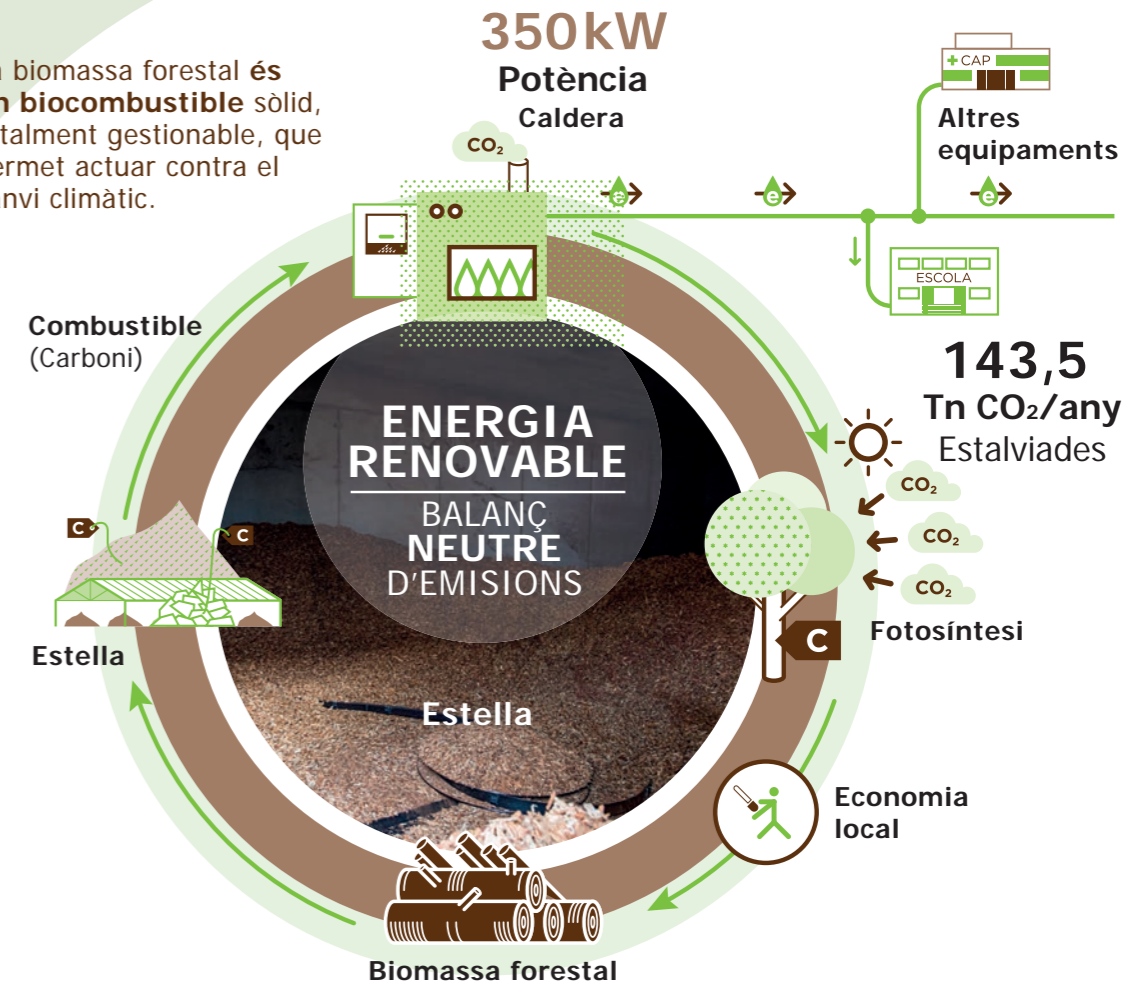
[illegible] biomassa forestal **és** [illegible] **biocombustible** sòlid, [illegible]talment gestionable, que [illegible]ermet actuar contra el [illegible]nvi climàtic.

350kW
Potència
Caldera

$CO_2$

CAP
Altres equipaments

ESCOLA

143,5
Tn $CO_2$/any
Estalviades

Combustible
(Carboni)

ENERGIA RENOVABLE
BALANÇ NEUTRE D'EMISIONS

C
C
Estella

$CO_2$
$CO_2$
$CO_2$
C
Fotosíntesi

Estella

Economia local

Biomassa forestal